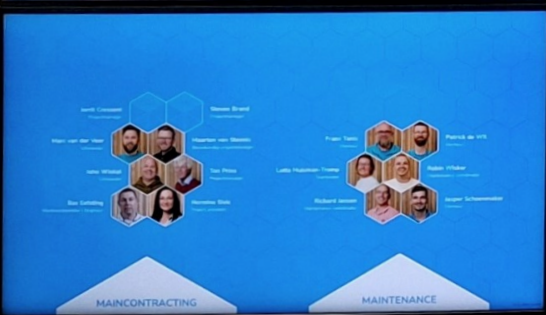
Jorrit Croonen
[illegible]

Steven Brand
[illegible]

Marc van der Veer
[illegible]

Maarten van Steenis
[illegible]

John Wibbel
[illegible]

Dax Prins
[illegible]

Bas Gebbing
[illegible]

Hermine Bals
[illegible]

MAINCONTRACTING

Frans Tielen
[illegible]

Patrick de Vit
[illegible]

Loddy Huisman-Tromp
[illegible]

Robin Wilder
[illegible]

Richard Jansen
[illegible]

Jasper Schoenmaker
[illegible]

MAINTENANCE